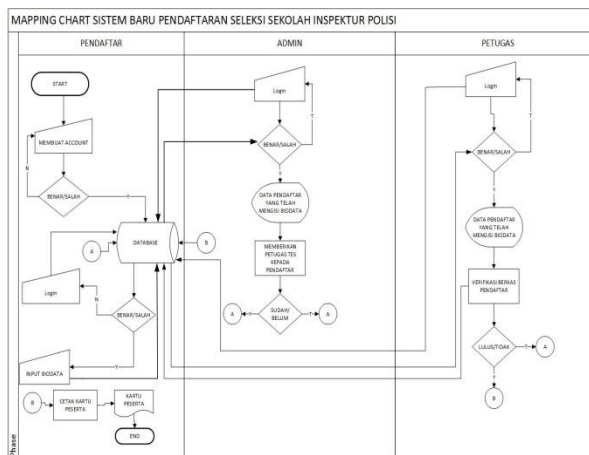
MAPPING CHART SISTEM BARU PENDAFTARAN SELEKSI SEKOLAH INSPEKTUR POLISI

PENDAFTAR

ADMIN

PETUGAS

START

MEMBUAT ACCOUNT

N

BENAR/SALAH

Y

DATABASE

A

B

Login

N

BENAR/SALAH

Y

INPUT BIODATA

B

CETAK KARTU PESERTA

KARTU PESERTA

END

Login

T

BENAR/SALAH

Y

DATA PENDAFTAR YANG TELAH MENGISI BIODATA

MEMBERIKAN PETUGAS TES KEPADA PENDAFTAR

A

SUDAH/ BELUM

Y

A

Login

T

BENAR/SALAH

Y

DATA PENDAFTAR YANG TELAH MENGISI BIODATA

VERIFIKASI BERKAS PENDAFTAR

LULUS/TIDAK

T

A

Y

B

Phase